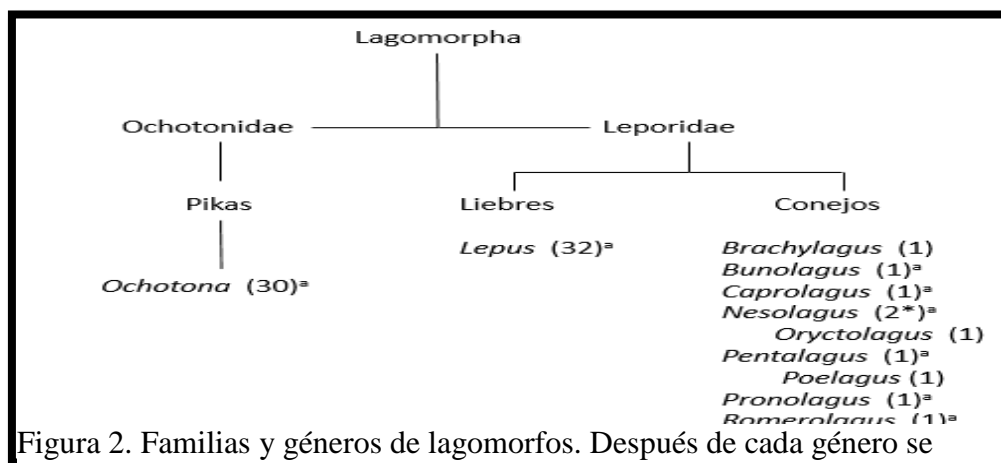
Lagomorpha

Ochotonidae

Leporidae

Pikas

Liebres

Conejos

*Ochotona* (30)ª

*Lepus* (32)ª

*Brachylagus* (1)
*Bunolagus* (1)ª
*Caprolagus* (1)ª
*Nesolagus* (2*)ª
*Oryctolagus* (1)
*Pentalagus* (1)ª
*Poelagus* (1)
*Pronolagus* (1)ª
*Romerolagus* (1)ª

Figura 2. Familias y géneros de lagomorfos. Después de cada género se